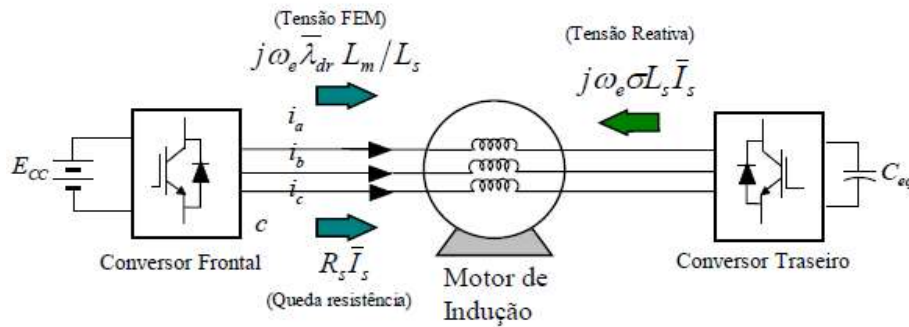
(Tensão FEM)

$j\omega_e \overline{\lambda}_{dr} L_m / L_s$

(Tensão Reativa)

$j\omega_e \sigma L_s \overline{I}_s$

$E_{CC}$

$i_a$

$i_b$

$i_c$

$c$

$C_{eq}$

Conversor Frontal

$R_s \overline{I}_s$

(Queda resistência)

Motor de Indução

Conversor Traseiro